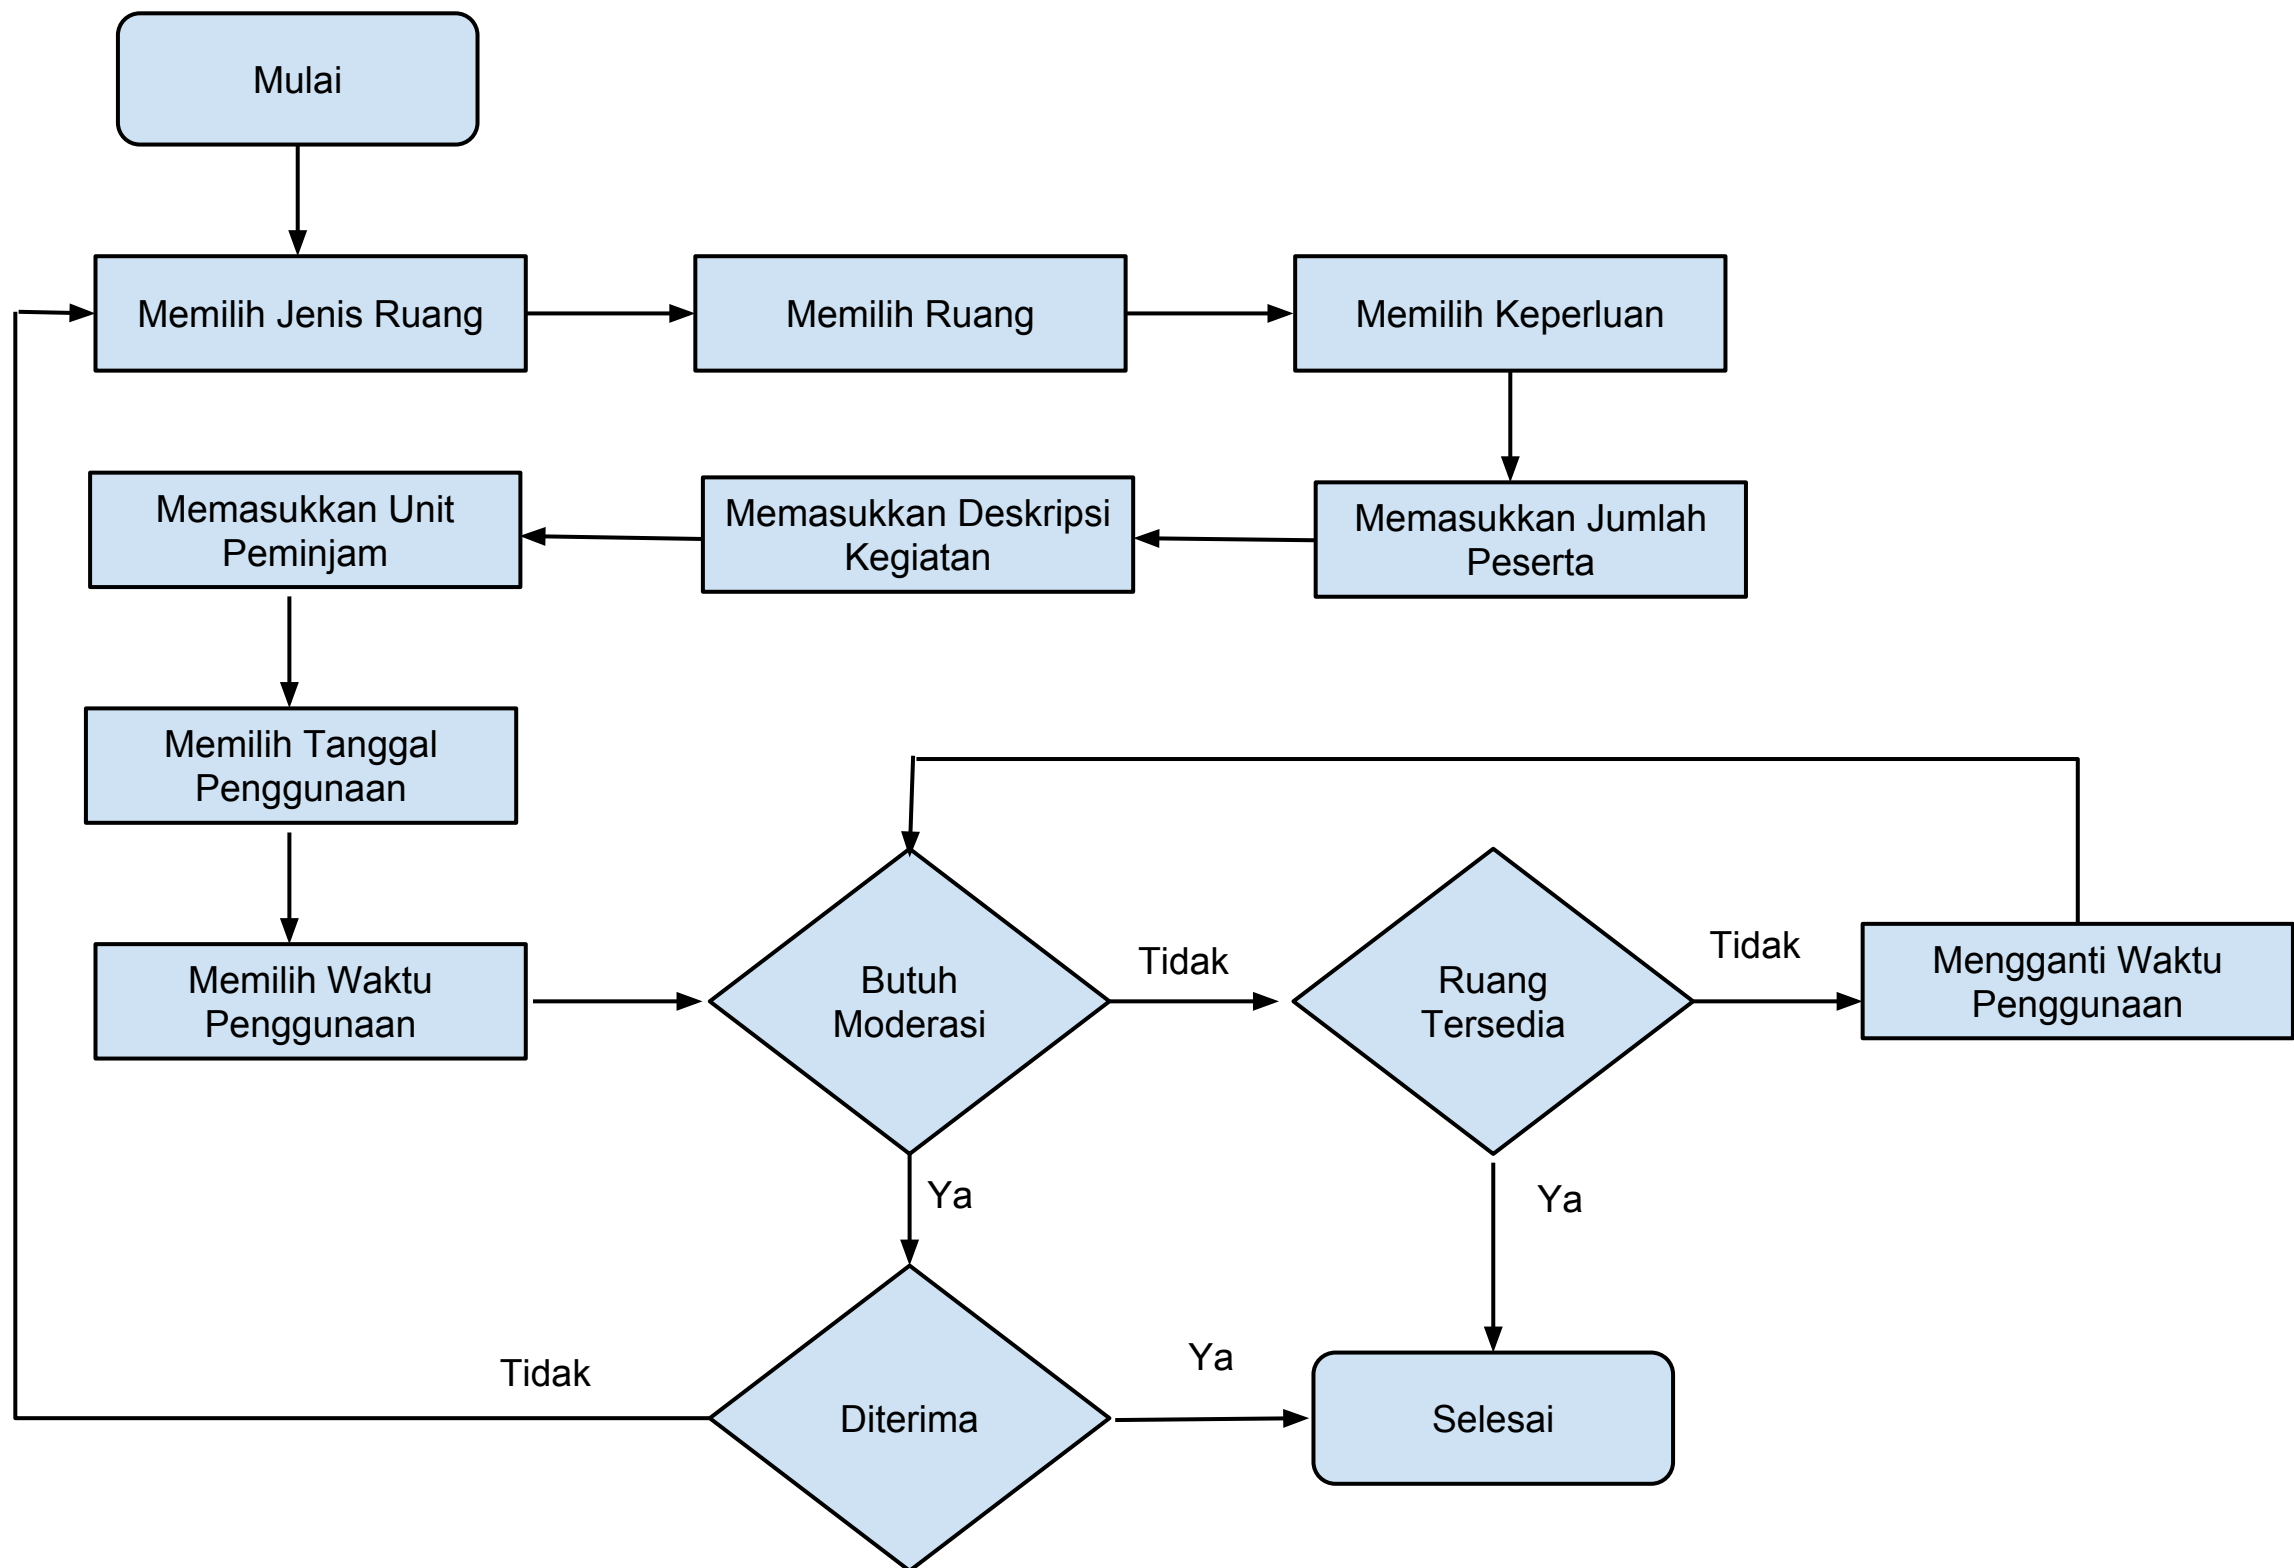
Mulai

Memilih Jenis Ruang

Memilih Ruang

Memilih Keperluan

Memasukkan Unit Peminjam

Memasukkan Deskripsi Kegiatan

Memasukkan Jumlah Peserta

Memilih Tanggal Penggunaan

Memilih Waktu Penggunaan

Butuh Moderasi

Tidak

Ruang Tersedia

Tidak

Mengganti Waktu Penggunaan

Ya

Ya

Tidak

Diterima

Ya

Selesai